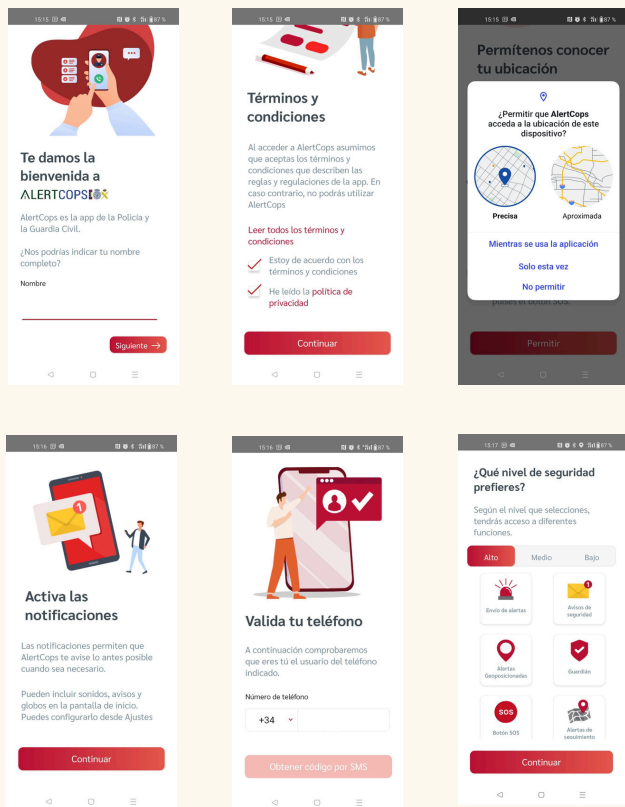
15:15 87%

Te damos la bienvenida a
ALERTCOPS

AlertCops es la app de la Policía y la Guardia Civil.

¿Nos podrías indicar tu nombre completo?

Nombre

Siguiente →

15:16 87%

Términos y condiciones

Al acceder a AlertCops asumimos que aceptas los términos y condiciones que describen las reglas y regulaciones de la app. En caso contrario, no podrás utilizar AlertCops

Leer todos los términos y condiciones

Estoy de acuerdo con los términos y condiciones

He leído la política de privacidad

Continuar

15:15 87%

Permítenos conocer tu ubicación

¿Permitir que AlertCops acceda a la ubicación de este dispositivo?

Precisa

Aproximada

Mientras se usa la aplicación

Solo esta vez

No permitir

pulses el botón SOS.

Permitir

15:16 87%

Activa las notificaciones

Las notificaciones permiten que AlertCops te avise lo antes posible cuando sea necesario.

Pueden incluir sonidos, avisos y globos en la pantalla de inicio. Puedes configurarlo desde Ajustes

Continuar

15:16 87%

Valida tu teléfono

A continuación comprobaremos que eres tú el usuario del teléfono indicado.

Número de teléfono

+34

Obtener código por SMS

15:17 87%

¿Qué nivel de seguridad prefieres?

Según el nivel que selecciones, tendrás acceso a diferentes funciones.

Alto | Medio | Bajo

Envío de alertas

Avisos de seguridad

Alertas Geoposicionadas

Guardián

SOS
Botón SOS

Alertas de seguimiento

Continuar